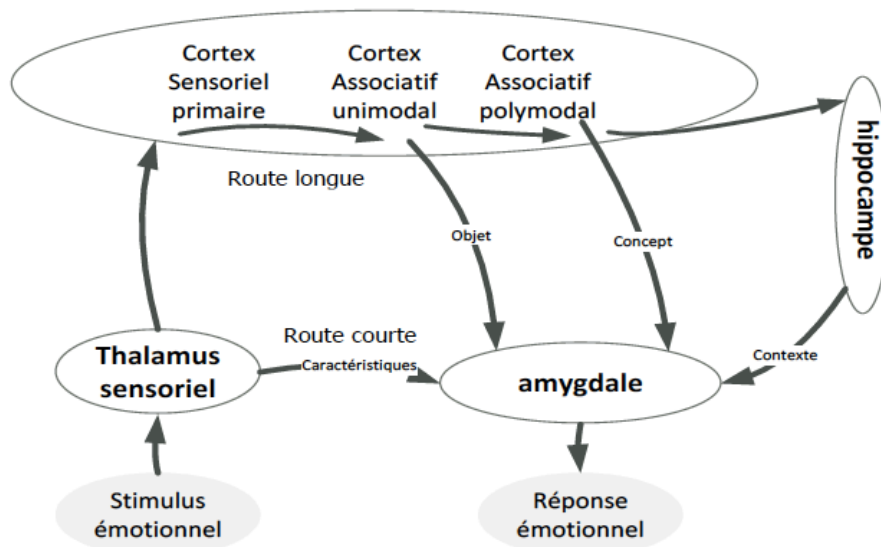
Cortex Sensoriel primaire

Cortex Associatif unimodal

Cortex Associatif polymodal

hippocampe

Route longue

Objet

Concept

Route courte

Thalamus sensoriel

Caractéristiques

amygdale

Contexte

Stimulus émotionnel

Réponse émotionnel